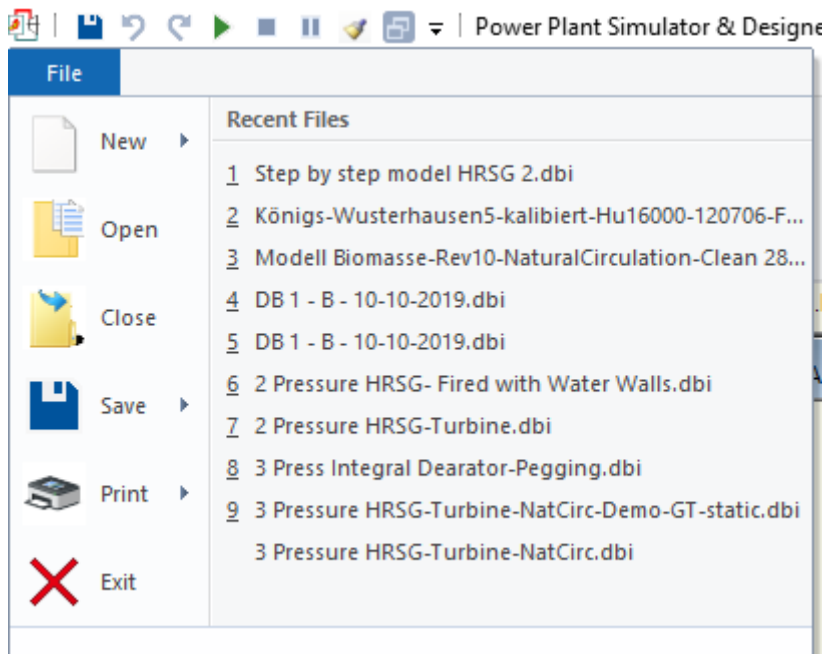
Power Plant Simulator & Designe

File

New

Open

Close

Save

Print

Exit

Recent Files

1 Step by step model HRSG 2.dbi

2 Königs-Wusterhausen5-kalibiert-Hu16000-120706-F...

3 Modell Biomasse-Rev10-NaturalCirculation-Clean 28...

4 DB 1 - B - 10-10-2019.dbi

5 DB 1 - B - 10-10-2019.dbi

6 2 Pressure HRSG- Fired with Water Walls.dbi

7 2 Pressure HRSG-Turbine.dbi

8 3 Press Integral Dearator-Pegging.dbi

9 3 Pressure HRSG-Turbine-NatCirc-Demo-GT-static.dbi

3 Pressure HRSG-Turbine-NatCirc.dbi